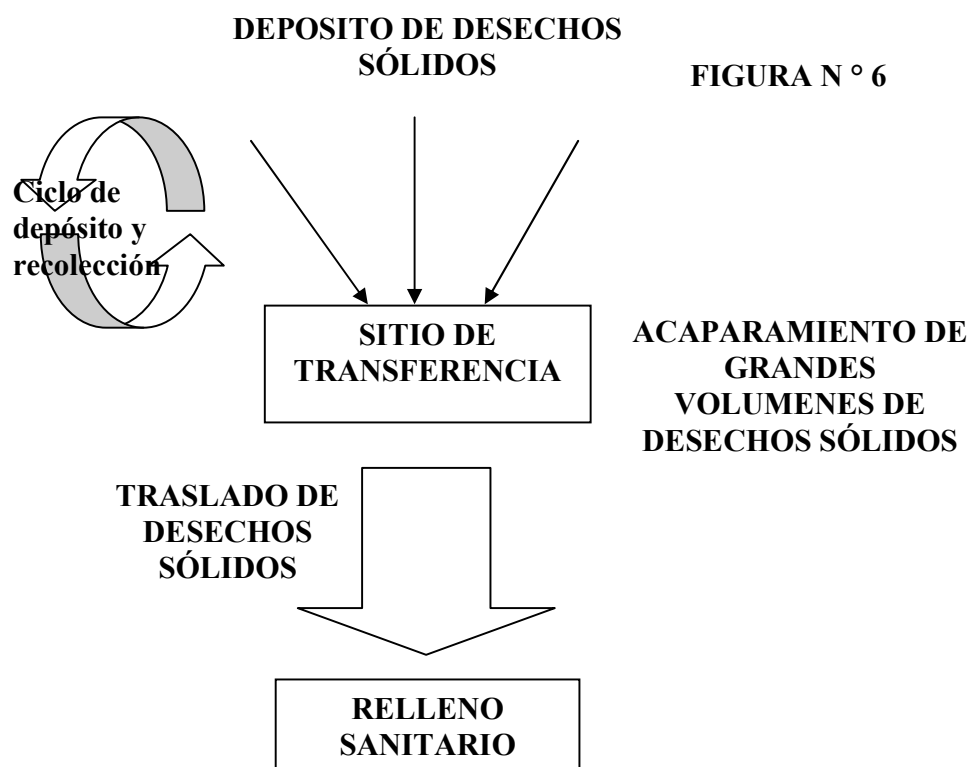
DEPOSITO DE DESECHOS SÓLIDOS

FIGURA N ° 6

Ciclo de depósito y recolección

SITIO DE TRANSFERENCIA

ACAPARAMIENTO DE GRANDES VOLUMENES DE DESECHOS SÓLIDOS

TRASLADO DE DESECHOS SÓLIDOS

RELLENO SANITARIO